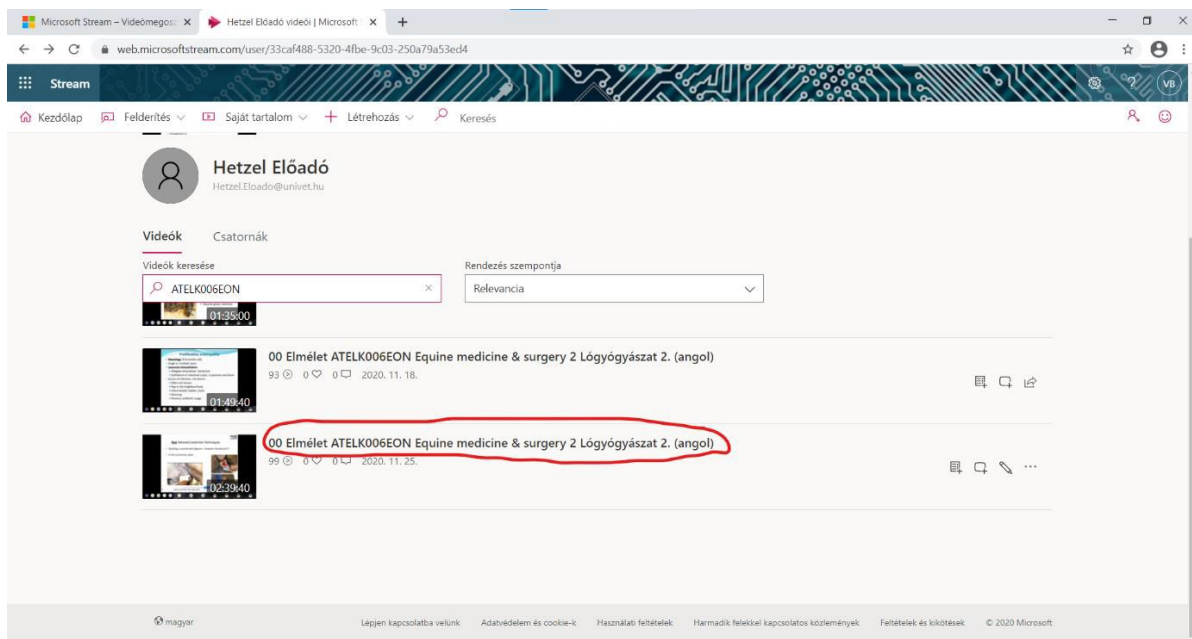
Microsoft Stream – Videómegos ×
Hetzel Előadó videói | Microsoft ×
+
web.microsoftstream.com/user/33caf488-5320-4fbe-9c03-250a79a53ed4

Stream
VB

Kezdőlap
Felderítés
Saját tartalom
Létrehozás
Keresés

Hetzel Előadó
Hetzel.Eloado@univet.hu

Videók
Csatornák

Videók keresése
ATELK006EON

Rendezés szempontja
Relevancia

01:35:00

00 Elmélet ATELK006EON Equine medicine & surgery 2 Lógyógyászat 2. (angol)
93 0 0 2020. 11. 18.
01:49:40

00 Elmélet ATELK006EON Equine medicine & surgery 2 Lógyógyászat 2. (angol)
99 0 0 2020. 11. 25.
02:39:40

magyar
Lépjen kapcsolatba velünk
Adatvédelem és cookie-k
Használati feltételek
Harmadik felekkel kapcsolatos közlemények
Feltételek és kikötések
© 2020 Microsoft